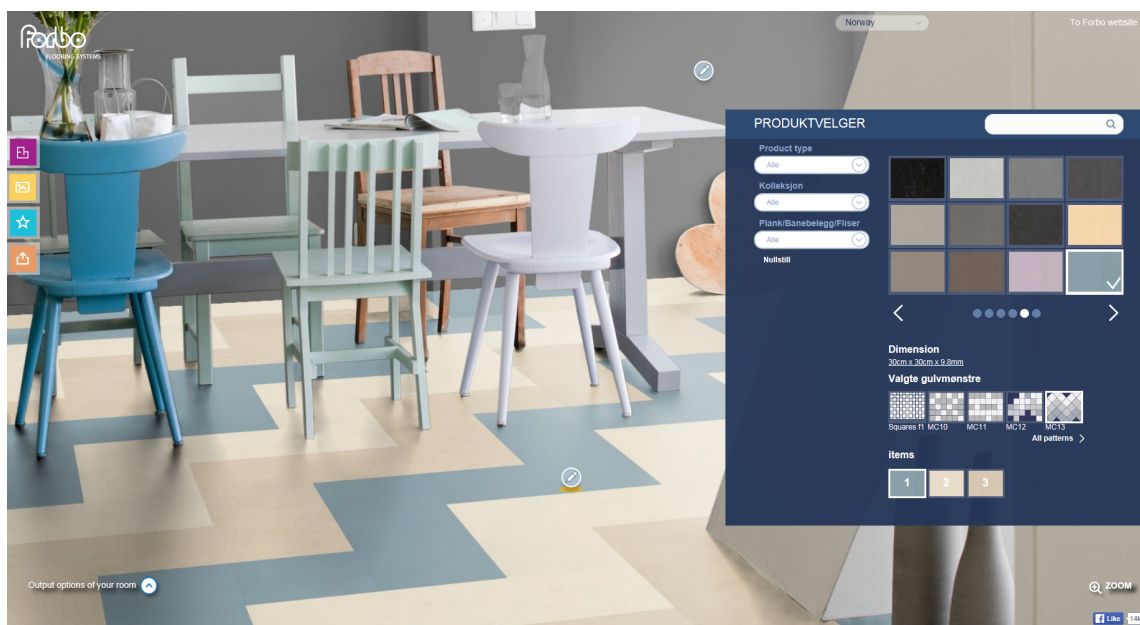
Forbo FLOORING SYSTEMS

Norway

To Forbo website

PRODUKTVELGER

Product type
Alle

Kolleksjon
Alle

Plank/Banebelegg/Fliser
Alle

Nullstill

Dimension
30cm x 30cm x 9.8mm

Valgte gulvmønstre

Squares f1 MC10 MC11 MC12 MC13

All patterns

items

1 2 3

Output options of your room

ZOOM

Like 14